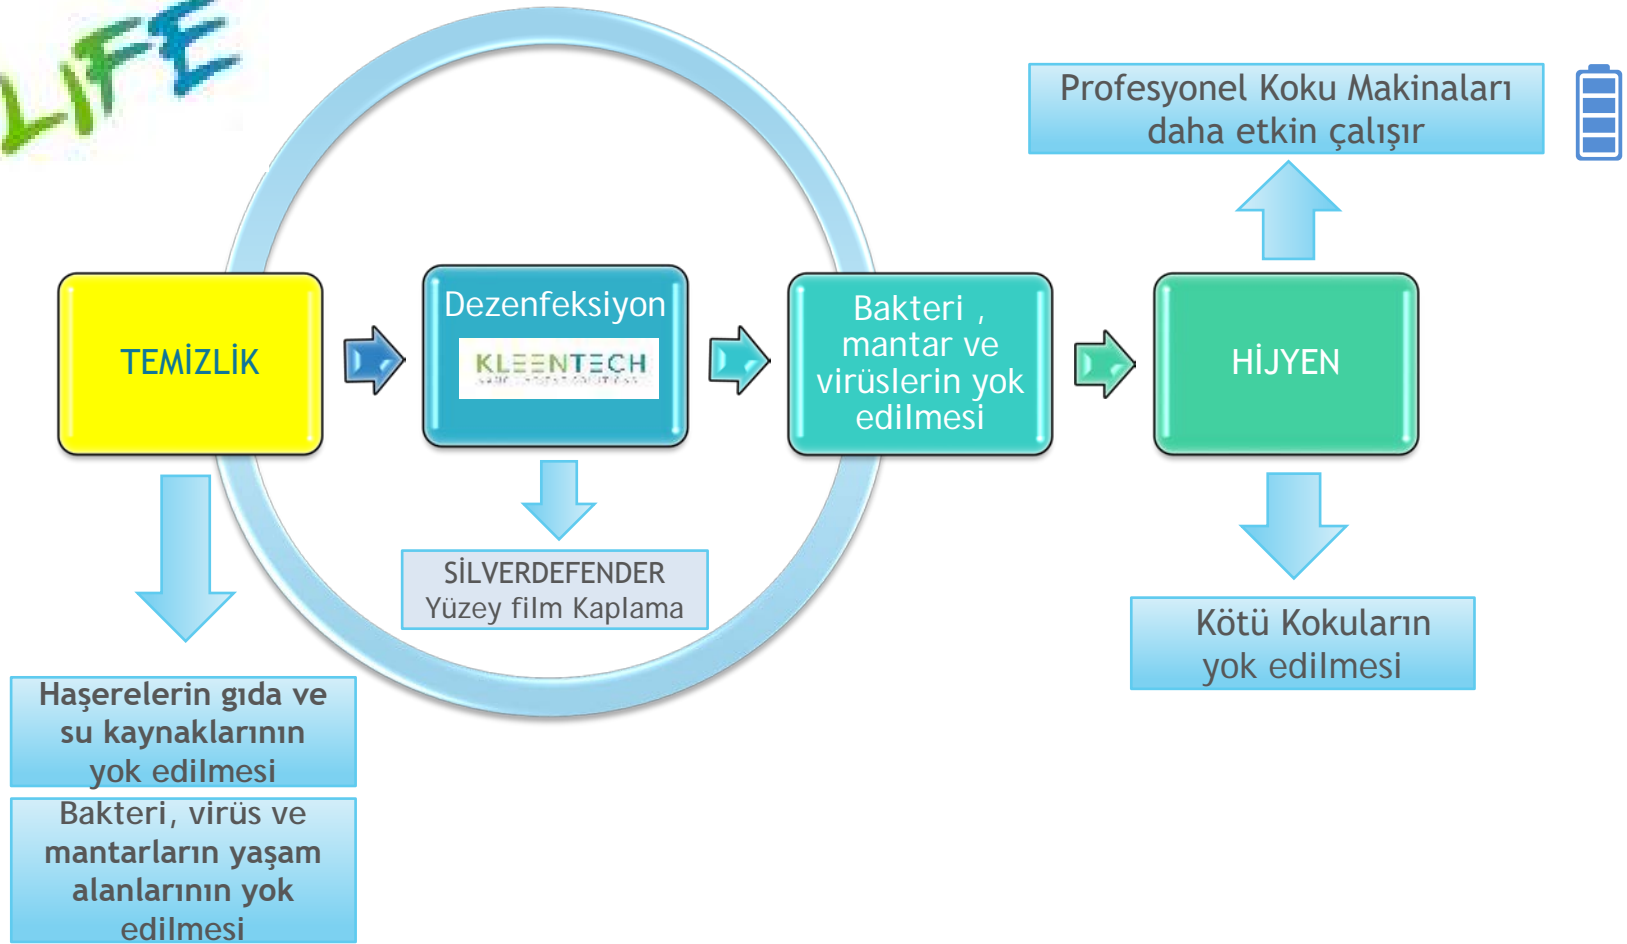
LIFE

Profesyonel Koku Makinaları daha etkin çalışır

TEMİZLİK

Dezenfeksiyon

KLEENTECH

Bakteri , mantar ve virüslerin yok edilmesi

HİJYEN

SİLVERDEFENDER
Yüzey film Kaplama

Kötü Kokuların yok edilmesi

Haşerelerin gıda ve su kaynaklarının yok edilmesi

Bakteri, virüs ve mantarların yaşam alanlarının yok edilmesi